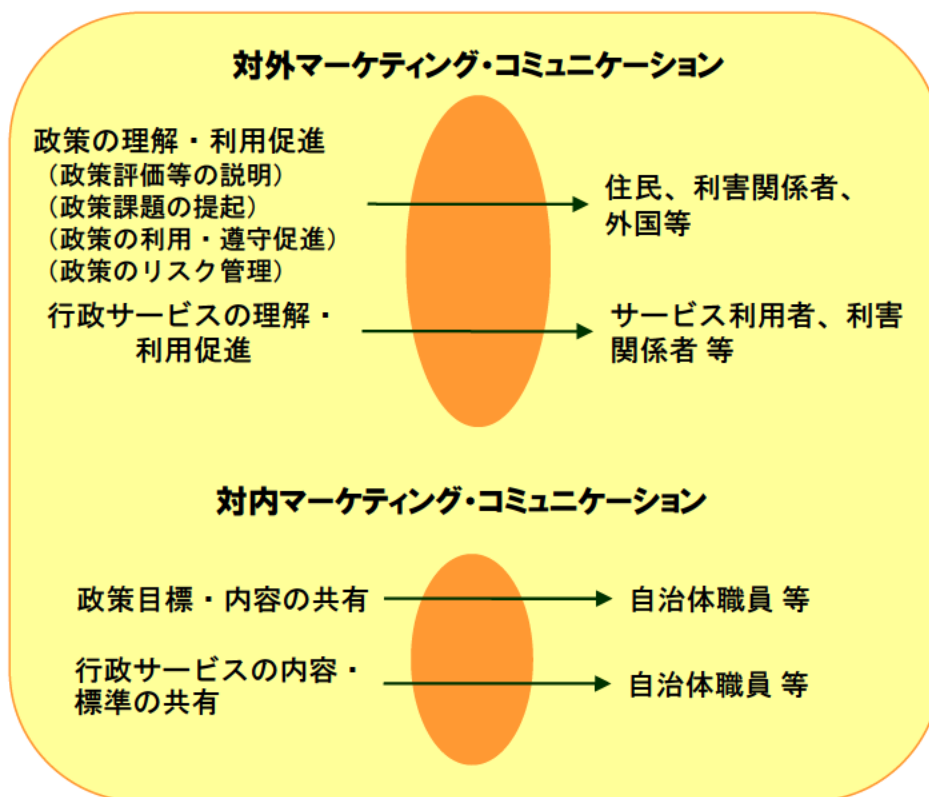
対外マーケティング・コミュニケーション

政策の理解・利用促進
（政策評価等の説明）
（政策課題の提起）
（政策の利用・遵守促進）
（政策のリスク管理）

住民、利害関係者、外国等

行政サービスの理解・利用促進

サービス利用者、利害関係者 等

対内マーケティング・コミュニケーション

政策目標・内容の共有

自治体職員 等

行政サービスの内容・標準の共有

自治体職員 等